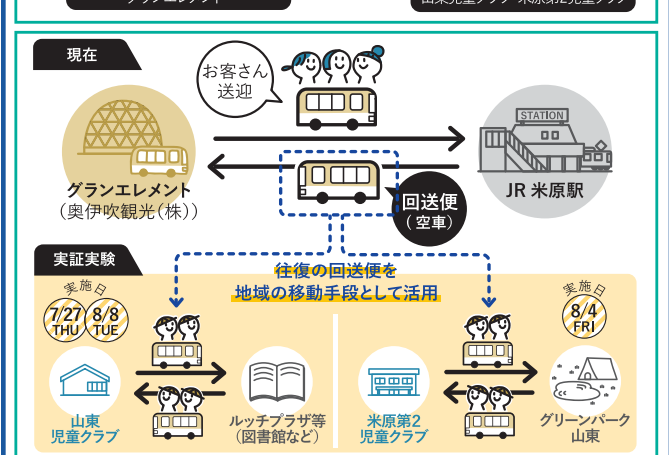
現在

お客さん送迎

STATION

グランエレメント
（奥伊吹観光（株））

JR 米原駅

回送便
（空車）

実証実験

往復の回送便を
地域の移動手段として活用

実施日
7/27 THU
8/8 TUE

山東
児童クラブ

ルッチプラザ等
（図書館など）

米原第2
児童クラブ

実施日
8/4 FRI

グリーンパーク
山東